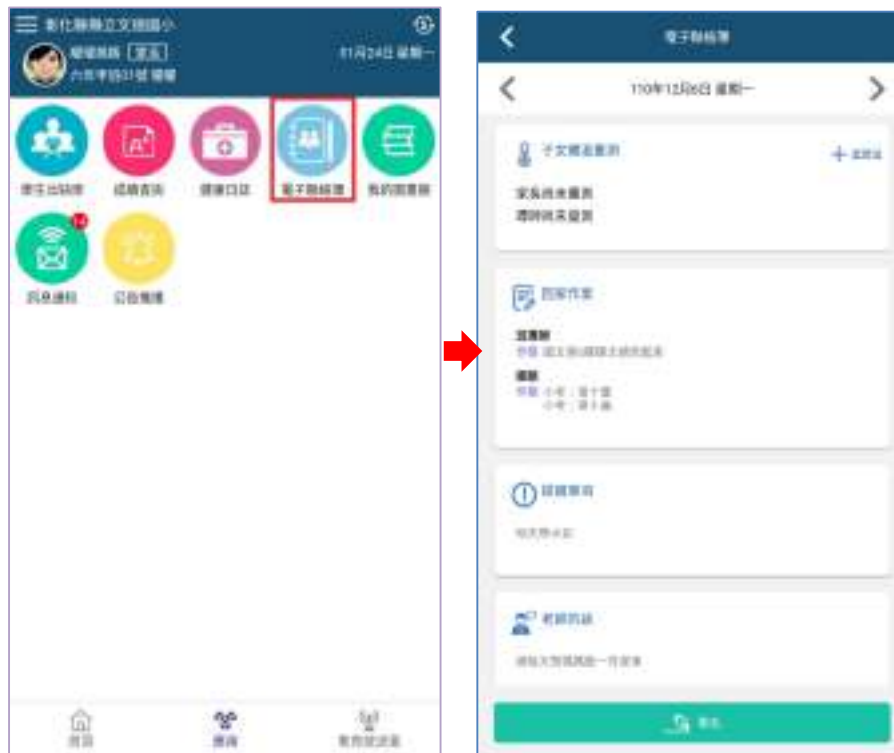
彰化縣縣立文開國小
家長
01月24日 星期一
學生出缺席
成績查詢
健康日誌
電子聯絡簿
我的圖書館
14
訊息通知
公告欄
首頁
應用
教育部資源

電子聯絡簿
110年12月6日 星期一
子女體溫量測
+ 新增
家長尚未量測
導師尚未量測
回家作業
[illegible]
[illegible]
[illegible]
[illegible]
提醒事項
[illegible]
老師的話
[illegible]
簽名